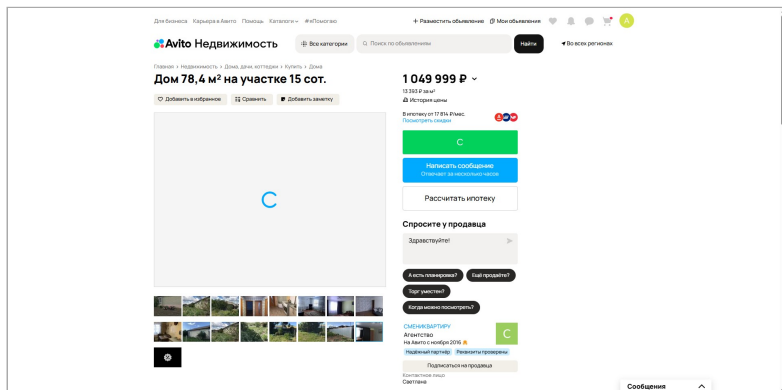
Для бизнеса Карьера в Авито Помощь Каталоги #яПомогаю
+ Разместить объявление Мои объявления
A
Avito Недвижимость
Все категории
Поиск по объявлениям
Найти
Во всех регионах
Главная › Недвижимость › Дома, дачи, коттеджи › Купить › Дома
Дом 78,4 м² на участке 15 сот.
Добавить в избранное
Сравнить
Добавить заметку
1 049 999 ₽
13 393 ₽ за м²
История цены
В ипотеку от 17 814 ₽/мес.
Посмотреть сделки
C
Написать сообщение
Отвечает за несколько часов
Рассчитать ипотеку
Спросите у продавца
Здравствуйте!
А есть планировка?
Ещё продаёте?
Торг уместен?
Когда можно посмотреть?
СМЕНИКВАРТИРУ
Агентство
На Авито с ноября 2016
Надёжный партнёр
Реквизиты проверены
Подписаться на продавца
Контактное лицо
Светлана
Сообщения